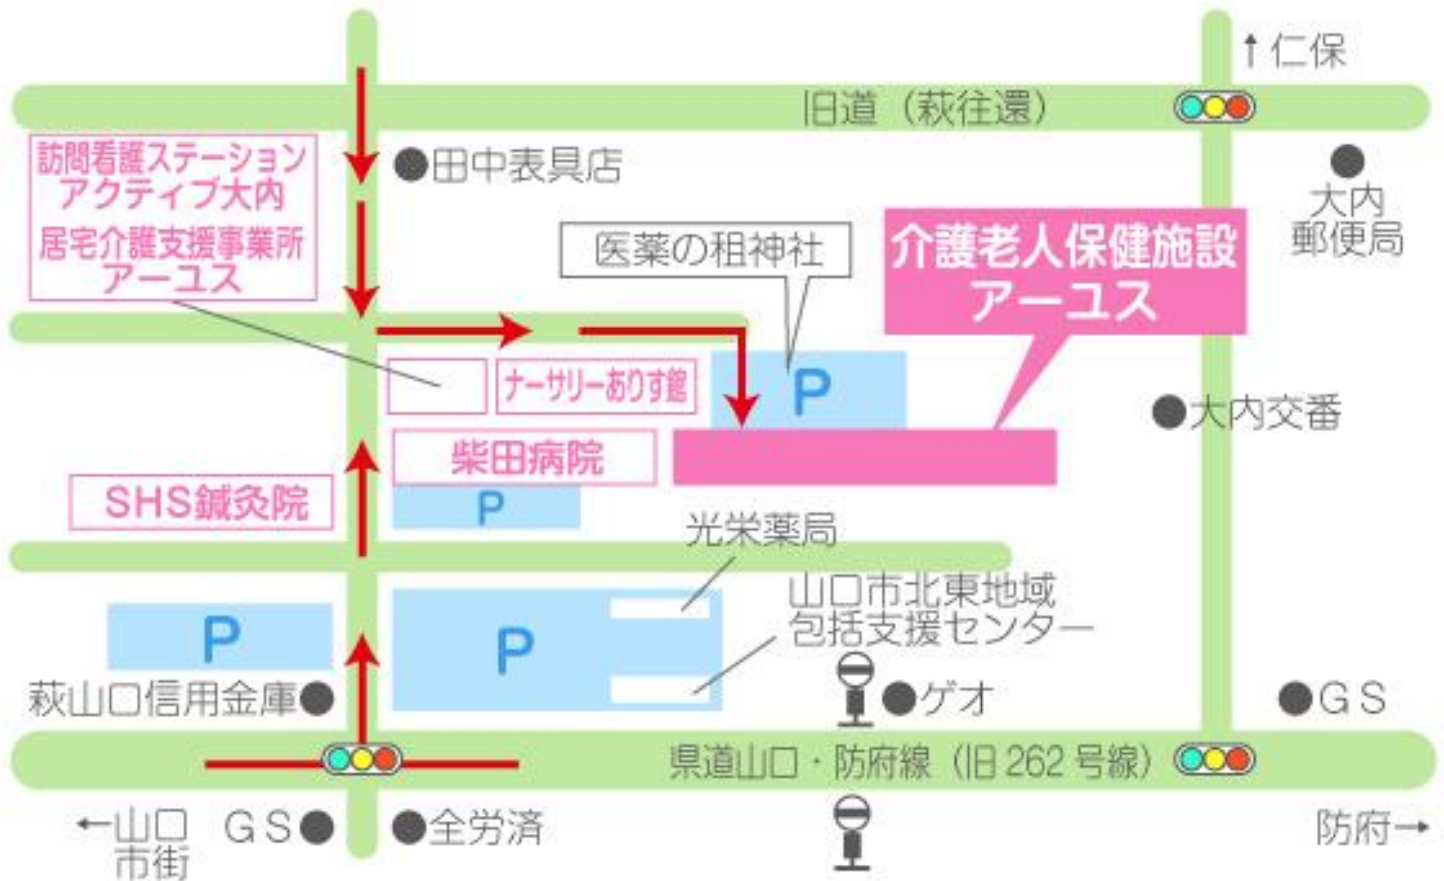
↑仁保

旧道（萩往還）

訪問看護ステーション
アクティブ大内
居宅介護支援事業所
アーユス

●田中表具店

医薬の祖神社

介護老人保健施設
アーユス

●
大内
郵便局

ナーサリーありす館

P

●大内交番

柴田病院

SHS鍼灸院

P

光栄薬局

山口市北東地域
包括支援センター

P

P

萩山口信用金庫●

●ゲオ

●GS

県道山口・防府線（旧 262 号線）

←山口
市街

GS●

●全労済

防府→